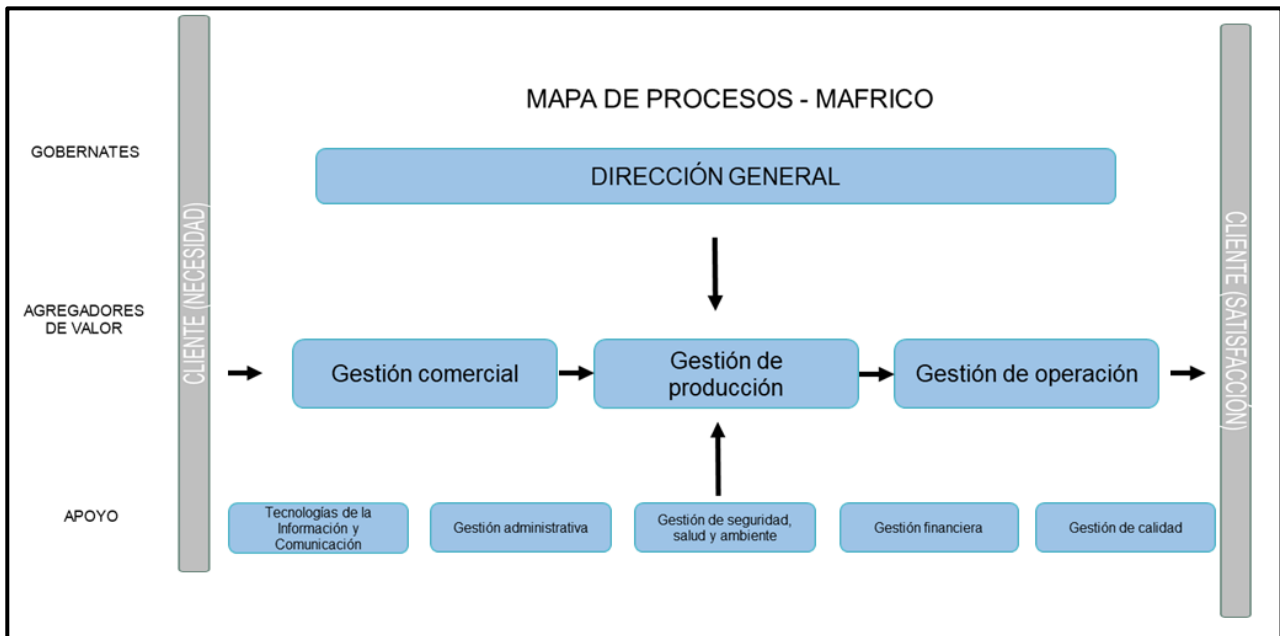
MAPA DE PROCESOS - MAFRICO

GOBERNATES

CLIENTE (NECESIDAD)

DIRECCIÓN GENERAL

CLIENTE (SATISFACCIÓN)

AGREGADORES DE VALOR

Gestión comercial

Gestión de producción

Gestión de operación

APOYO

Tecnologías de la Información y Comunicación

Gestión administrativa

Gestión de seguridad, salud y ambiente

Gestión financiera

Gestión de calidad